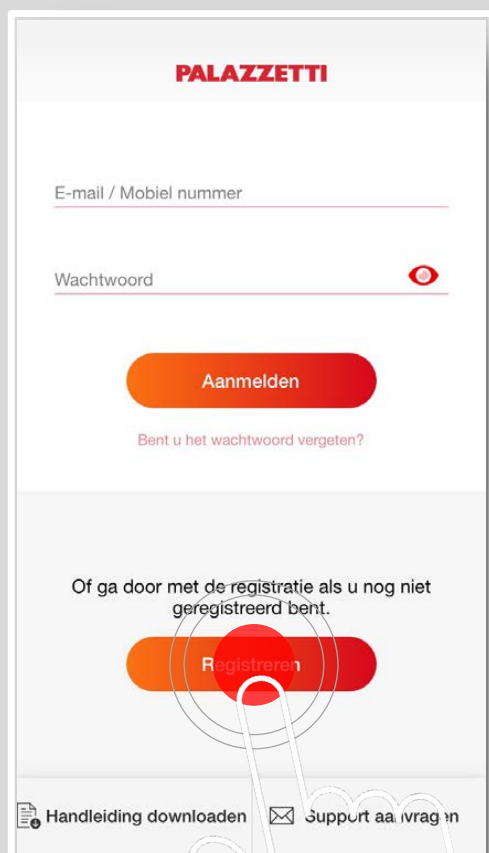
PALAZZETTI

E-mail / Mobiel nummer

Wachtwoord

Aanmelden

Bent u het wachtwoord vergeten?

Of ga door met de registratie als u nog niet geregistreerd bent.

Registreren

Handleiding downloaden

Support aanvragen